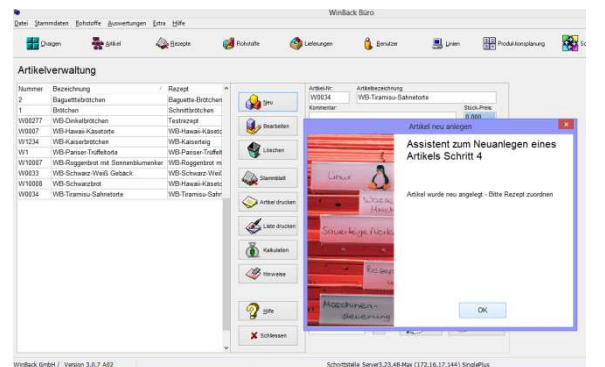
WinBack Büro

Datei Stammdaten Rohstoffe Auswertungen Extra Hilfe

Chargen Artikel Rezepte Rohstoffe Lieferungen Benutzer Linien Produktionsplanung

Artikelverwaltung

| Nummer | Bezeichnung | Rezept |
|---|---|---|
| 2 | Baguettebrötchen | Baguette-Brötchen |
| 1 | Brötchen | Schnittbrötchen |
| W00277 | WB-Dinkelbrötchen | Testrezept |
| W0007 | WB-Hawaii-Käsetorte | WB-Hawaii-Käsetc |
| W1234 | WB-Kaiserbrötchen | WB-Kaiserteig |
| W1 | WB-Pariser-Trüffeltorte | WB-Pariser-Trüffelt |
| W10007 | WB-Roggenbrot mit Sonnenblumenker | WB-Roggenbrot m |
| W0033 | WB-Schwarz-Weiß Gebäck | WB-Schwarz-Weiß |
| W10008 | WB-Schwarzbrot | WB-Hawaii-Käsetc |
| W0034 | WB-Tiramisu-Sahnetorte | WB-Tiramisu-Sahr |

Neu
Bearbeiten
Löschen
Stammblatt
Artikel drucken
Liste drucken
Kalkulation
Hinweise
Hilfe
Schliessen

Artikel-Nr.
W0034
Artikelbezeichnung
WB-Tiramisu-Sahnetorte
Kommentar:
Stück-Preis:
0.060

Artikel neu anlegen

Assistent zum Neuanlegen eines Artikels Schritt 4

Artikel wurde neu angelegt - Bitte Rezept zuordnen

Linux
Schwarz Hausbrot
Sauerteigherstellung
Maschinen-steuerung

OK

WinBack GmbH / Version 3.0.7 A02
Schnittstelle Server3.23.48-Max (172.16.17.144) SinglePlus